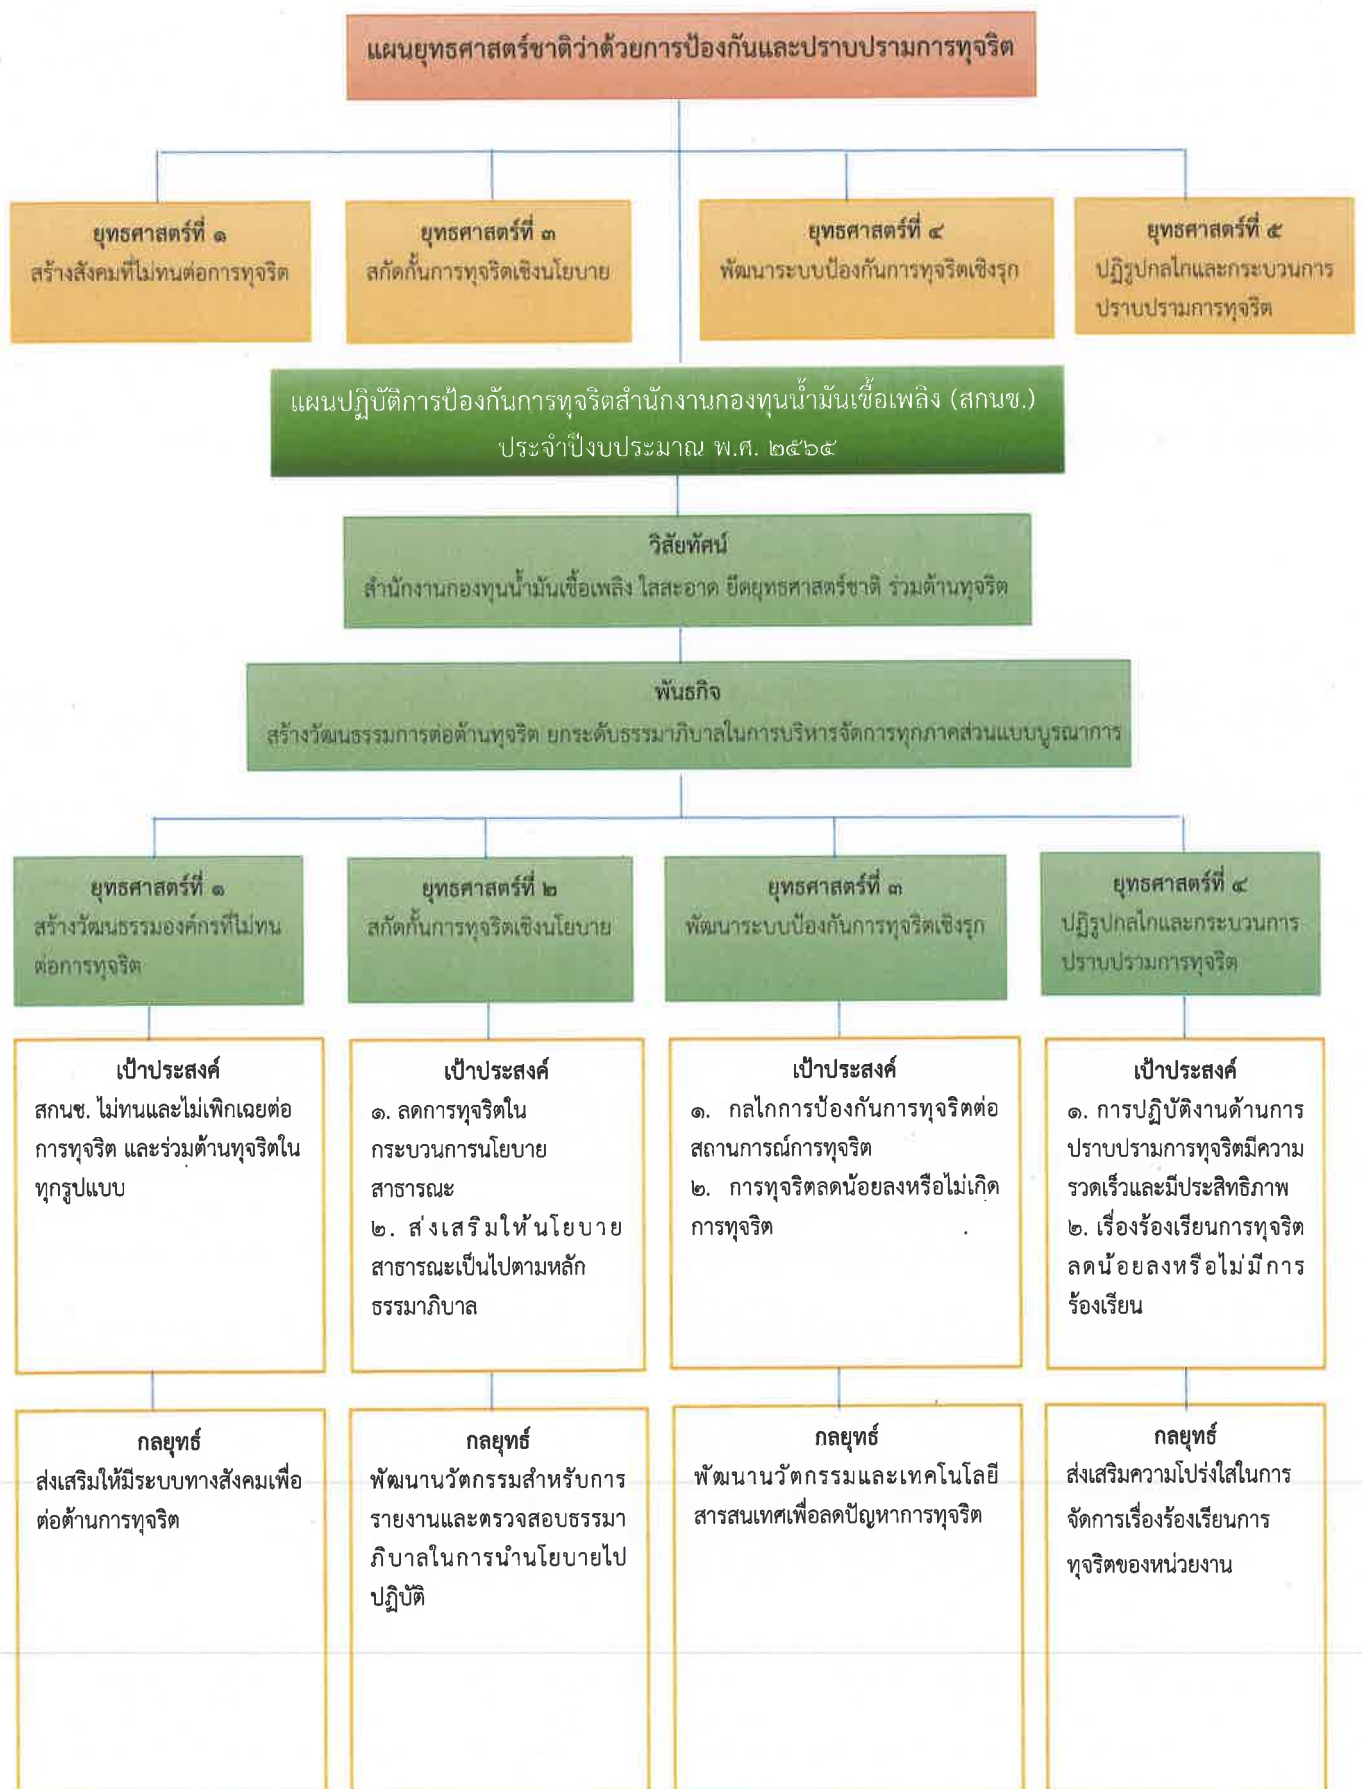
แผนยุทธศาสตร์ชาติว่าด้วยการป้องกันและปราบปรามการทุจริต

ยุทธศาสตร์ที่ ๑
สร้างสังคมที่ไม่ทนต่อการทุจริต

ยุทธศาสตร์ที่ ๓
สกัดกั้นการทุจริตเชิงนโยบาย

ยุทธศาสตร์ที่ ๔
พัฒนาระบบป้องกันการทุจริตเชิงรุก

ยุทธศาสตร์ที่ ๕
ปฏิรูปกลไกและกระบวนการปราบปรามการทุจริต

แผนปฏิบัติการป้องกันการทุจริตสำนักงานกองทุนน้ำมันเชื้อเพลิง (สกนช.) ประจำปีงบประมาณ พ.ศ. ๒๕๖๕

วิสัยทัศน์
สำนักงานกองทุนน้ำมันเชื้อเพลิง ใสสะอาด ยึดยุทธศาสตร์ชาติ ร่วมต้านทุจริต

พันธกิจ
สร้างวัฒนธรรมการต่อต้านทุจริต ยกระดับธรรมาภิบาลในการบริหารจัดการทุกภาคส่วนแบบบูรณาการ

ยุทธศาสตร์ที่ ๑
สร้างวัฒนธรรมองค์กรที่ไม่ทนต่อการทุจริต

ยุทธศาสตร์ที่ ๒
สกัดกั้นการทุจริตเชิงนโยบาย

ยุทธศาสตร์ที่ ๓
พัฒนาระบบป้องกันการทุจริตเชิงรุก

ยุทธศาสตร์ที่ ๔
ปฏิรูปกลไกและกระบวนการปราบปรามการทุจริต

เป้าประสงค์
สกนช. ไม่ทนและไม่เพิกเฉยต่อการทุจริต และร่วมต้านทุจริตในทุกรูปแบบ

เป้าประสงค์
๑. ลดการทุจริตในกระบวนการนโยบายสาธารณะ
๒. ส่งเสริมให้นโยบายสาธารณะเป็นไปตามหลักธรรมาภิบาล

เป้าประสงค์
๑. กลไกการป้องกันการทุจริตต่อสถานการณ์การทุจริต
๒. การทุจริตลดน้อยลงหรือไม่เกิดการทุจริต

เป้าประสงค์
๑. การปฏิบัติงานด้านการปราบปรามการทุจริตมีความรวดเร็วและมีประสิทธิภาพ
๒. เรื่องร้องเรียนการทุจริตลดน้อยลงหรือไม่มีการร้องเรียน

กลยุทธ์
ส่งเสริมให้มีระบบทางสังคมเพื่อต่อต้านการทุจริต

กลยุทธ์
พัฒนานวัตกรรมสำหรับการรายงานและตรวจสอบธรรมาภิบาลในการนำนโยบายไปปฏิบัติ

กลยุทธ์
พัฒนานวัตกรรมและเทคโนโลยีสารสนเทศเพื่อลดปัญหาการทุจริต

กลยุทธ์
ส่งเสริมความโปร่งใสในการจัดการเรื่องร้องเรียนการทุจริตของหน่วยงาน